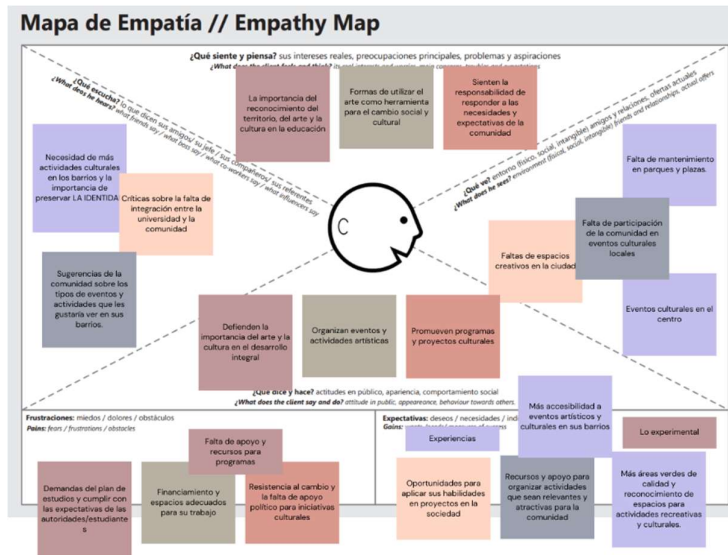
Mapa de Empatía // Empathy Map

¿Qué siente y piensa? sus intereses reales, preocupaciones principales, problemas y aspiraciones
¿What does the client feel and think? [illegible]

¿Qué escucha? lo que dicen sus amigos, su jefe, sus compañeros, sus referentes
¿What does he hear? what friends say, what boss say, what co-workers say, what influencers say

¿Qué ve? entorno (físico, social, intangible) amigos y relaciones, ofertas actuales
¿What does he see? environment (fisical, social, intangible) friends and relationships, actual offers

La importancia del reconocimiento del territorio, del arte y la cultura en la educación

Formas de utilizar el arte como herramienta para el cambio social y cultural

Sienten la responsabilidad de responder a las necesidades y expectativas de la comunidad

Necesidad de más actividades culturales en los barrios y la importancia de preservar LA IDENTIDAD

Críticas sobre la falta de integración entre la universidad y la comunidad

Falta de mantenimiento en parques y plazas.

Falta de participación de la comunidad en eventos culturales locales

Faltas de espacios creativos en la ciudad

Sugerencias de la comunidad sobre los tipos de eventos y actividades que les gustaría ver en sus barrios.

Eventos culturales en el centro

Defienden la importancia del arte y la cultura en el desarrollo integral

Organizan eventos y actividades artísticas

Promueven programas y proyectos culturales

¿Qué dice y hace? actitudes en público, apariencia, comportamiento social
¿What does the client say and do? attitude in public, appearence, behaviour towards others.

Frustraciones: miedos / dolores / obstáculos
Pains: fears / frustrations / obstacles

Expectativas: deseos / necesidades / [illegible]
Gains: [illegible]

Falta de apoyo y recursos para programas

Demandas del plan de estudios y cumplir con las expectativas de las autoridades/estudiantes

Financiamiento y espacios adecuados para su trabajo

Resistencia al cambio y la falta de apoyo político para iniciativas culturales

Más accesibilidad a eventos artísticos y culturales en sus barrios

Experiencias

Lo experimental

Oportunidades para aplicar sus habilidades en proyectos en la sociedad

Recursos y apoyo para organizar actividades que sean relevantes y atractivas para la comunidad

Más áreas verdes de calidad y reconocimiento de espacios para actividades recreativas y culturales.